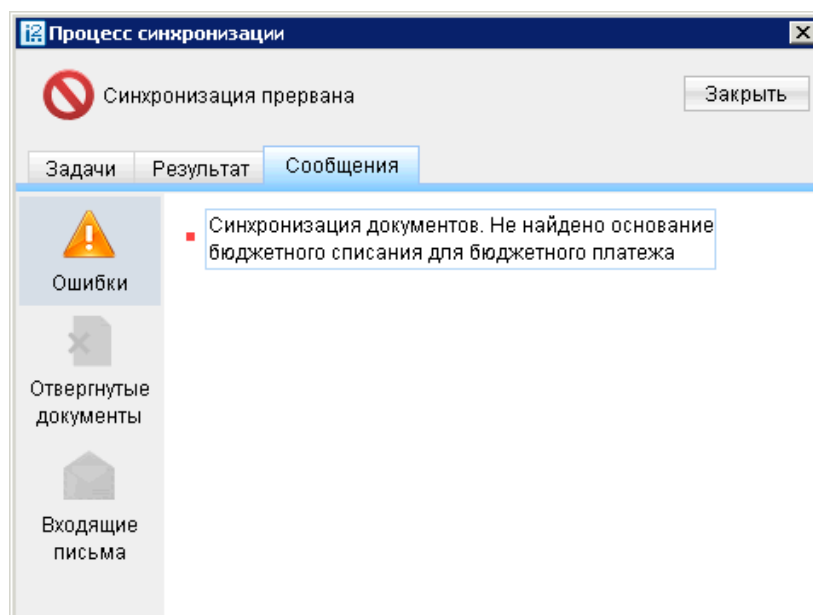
Процесс синхронизации

Синхронизация прервана

Закрыть

Задачи | Результат | Сообщения

Ошибки

Отвергнутые документы

Входящие письма

Синхронизация документов. Не найдено основание бюджетного списания для бюджетного платежа